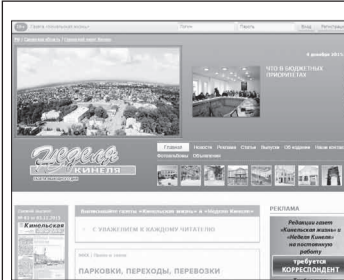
Газета «Кинельская жизнь»
Поиск
Вход
Регистрация
РФ | Самарская область | Городской округ Кинель
4 декабря 2013
ЧТО В БЮДЖЕТНЫХ ПРИОРИТЕТАХ
Неделя Кинеля
Главная
Новости
Реклама
Статьи
Выпуски
Об издании
Наши контакты
Фотоальбомы
Объявления
РЕКЛАМА
Выписывайте газеты «Кинельская жизнь» и «Неделя Кинеля»
С УВАЖЕНИЕМ К КАЖДОМУ ЧИТАТЕЛЮ
Кинельская жизнь
ПАРКОВКИ, ПЕРЕХОДЫ, ПЕРЕВОЗКИ
Редакции газет «Кинельская жизнь» и «Неделя Кинеля» на постоянную работу
требуется КОРРЕСПОНДЕНТ